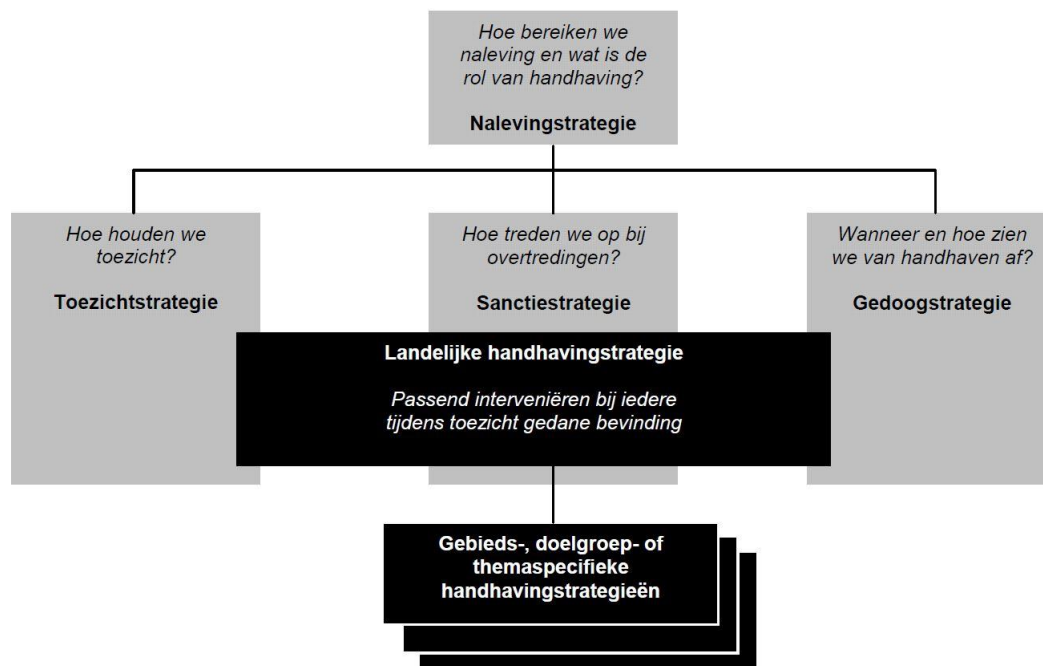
Hoe bereiken we naleving en wat is de rol van handhaving?

Nalevingstrategie

Hoe houden we toezicht?

Toezichtstrategie

Hoe treden we op bij overtredingen?

Sanctiestrategie

Wanneer en hoe zien we van handhaven af?

Gedoogstrategie

Landelijke handhavingstrategie

Passend interveniëren bij iedere tijdens toezicht gedane bevinding

Gebieds-, doelgroep- of themaspecifieke handhavingstrategieën